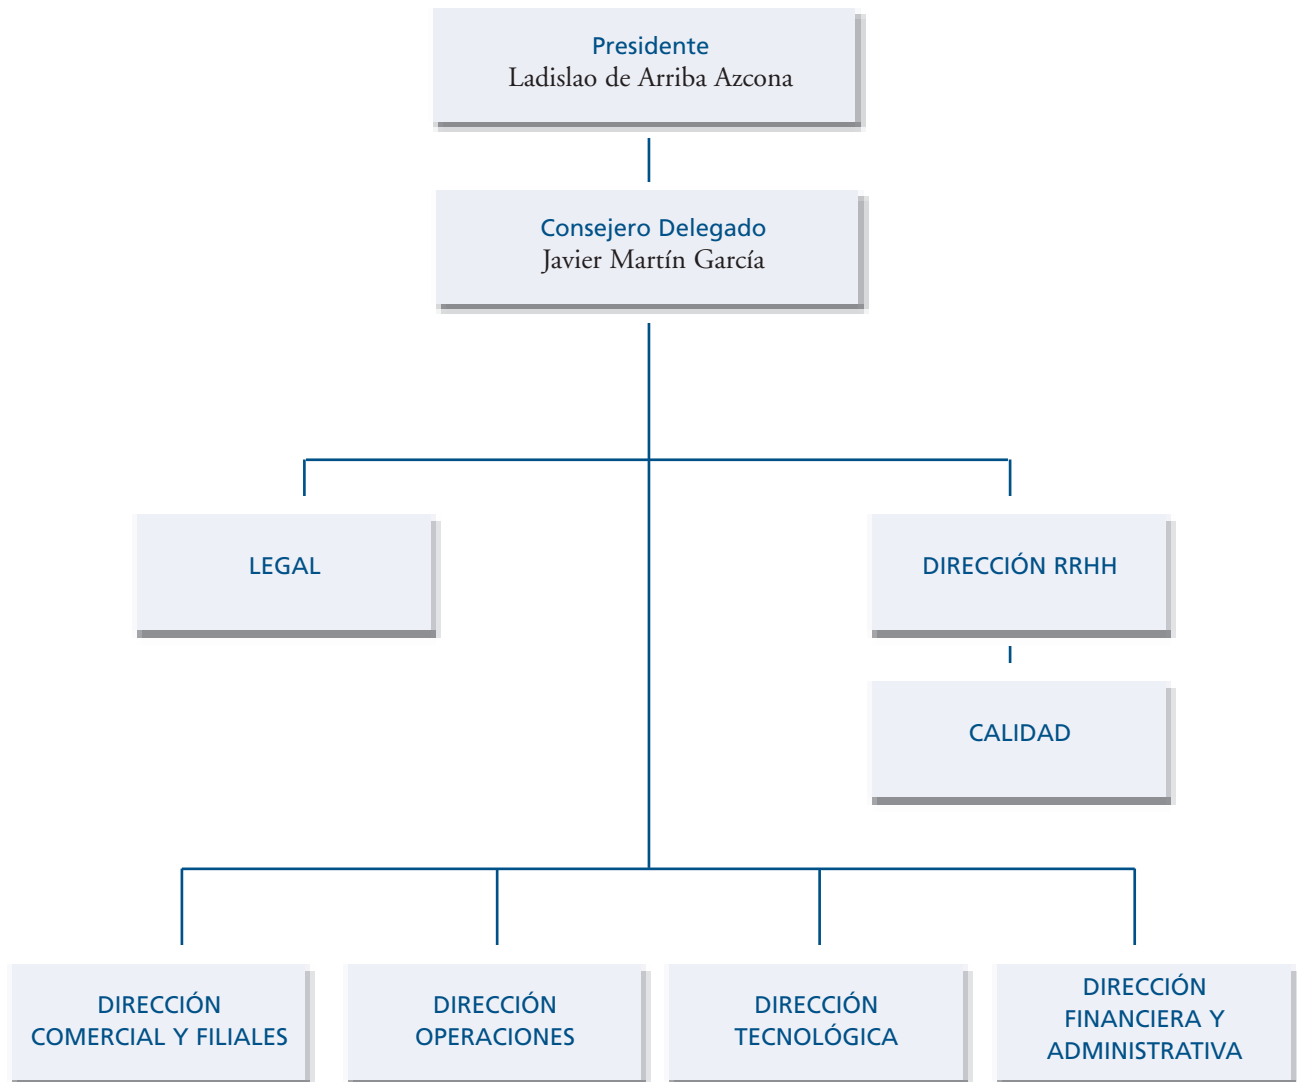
Presidente
Ladislao de Arriba Azcona

Consejero Delegado
Javier Martín García

LEGAL

DIRECCIÓN RRHH

CALIDAD

DIRECCIÓN COMERCIAL Y FILIALES

DIRECCIÓN OPERACIONES

DIRECCIÓN TECNOLÓGICA

DIRECCIÓN FINANCIERA Y ADMINISTRATIVA